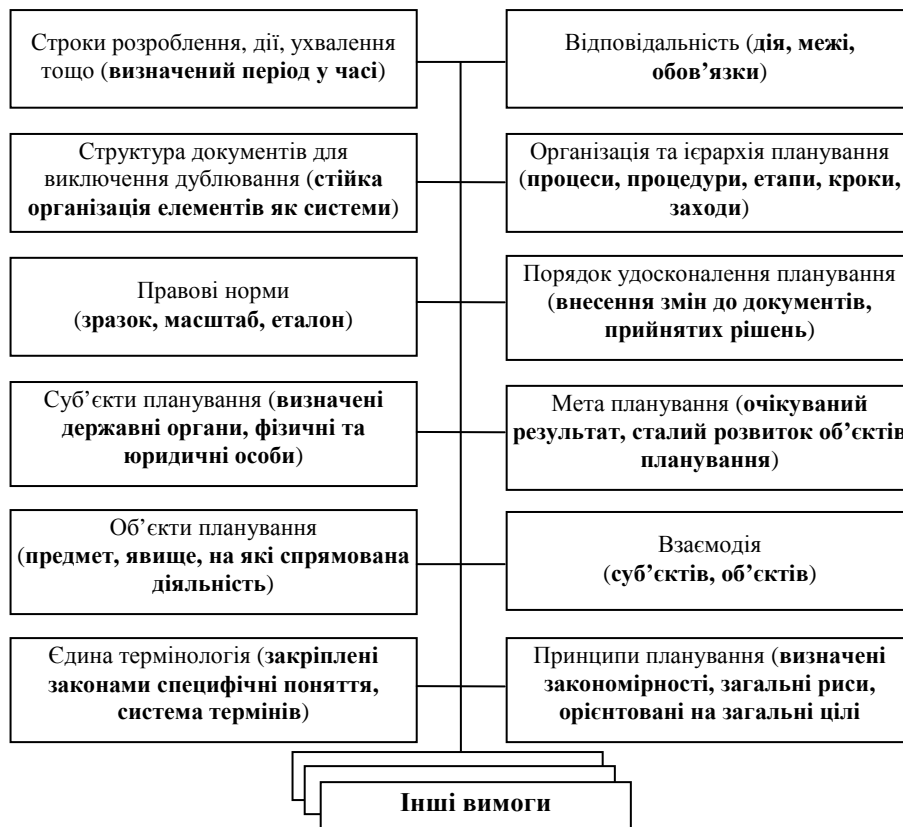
Строки розроблення, дії, ухвалення тощо (**визначений період у часі**)

Відповідальність (**дія, межі, обов'язки**)

Структура документів для виключення дублювання (**стійка організація елементів як системи**)

Організація та ієрархія планування (**процеси, процедури, етапи, кроки, заходи**)

Правові норми (**зразок, масштаб, еталон**)

Порядок удосконалення планування (**внесення змін до документів, прийнятих рішень**)

Суб'єкти планування (**визначені державні органи, фізичні та юридичні особи**)

Мета планування (**очікуваний результат, сталий розвиток об'єктів планування**)

Об'єкти планування (**предмет, явище, на які спрямована діяльність**)

Взаємодія (**суб'єктів, об'єктів**)

Єдина термінологія (**закріплені законами специфічні поняття, система термінів**)

Принципи планування (**визначені закономірності, загальні риси, орієнтовані на загальні цілі**

**Інші вимоги**